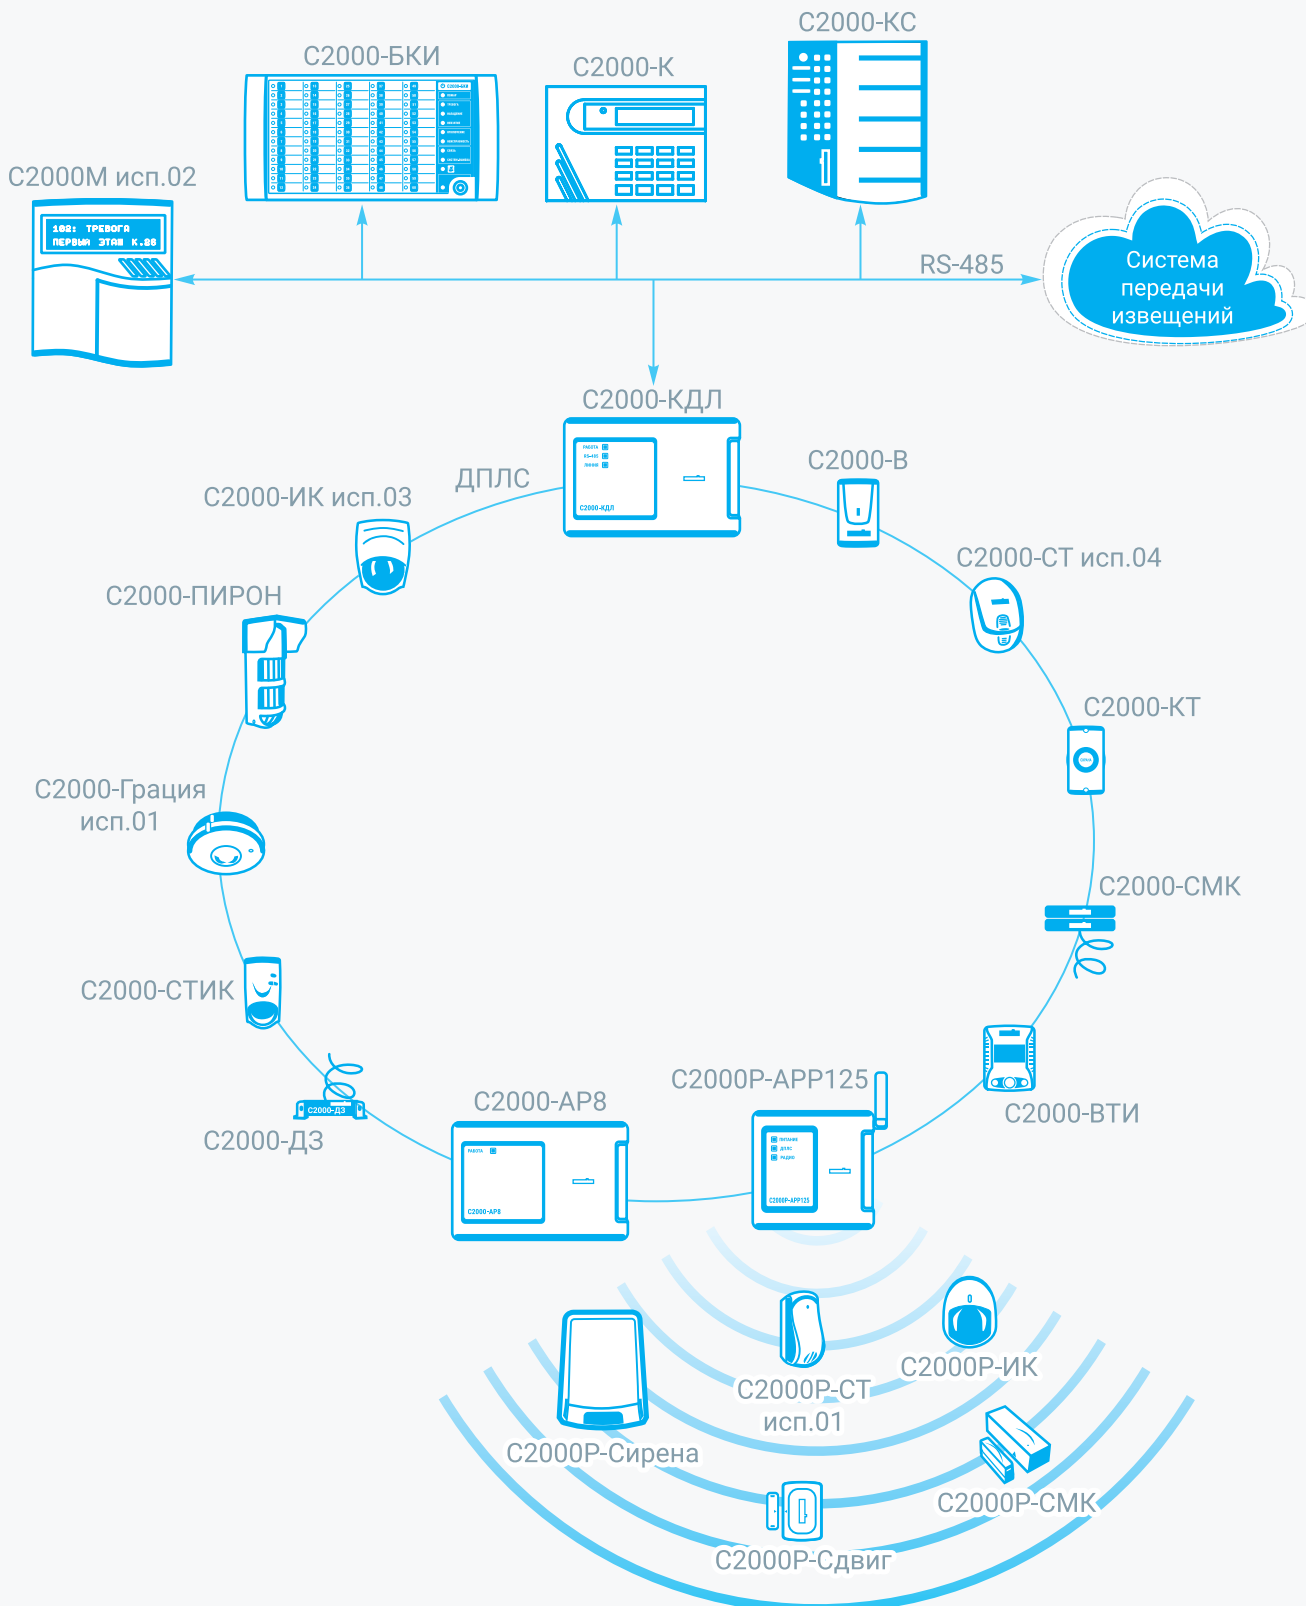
С2000-БКИ

С2000-К

С2000-КС

С2000М исп.02

102: ТРЕВОГА
ПЕРВЫЙ ЭТАЖ К.26

RS-485

Система передачи извещений

С2000-КДЛ

РАБОТА
RS-485
ЛИНИЯ

С2000-КДЛ

ДПЛС

С2000-В

С2000-ИК исп.03

С2000-СТ исп.04

С2000-ПИРОН

С2000-КТ

С2000-Грация исп.01

С2000-СМК

С2000-СТИК

С2000-ВТИ

С2000Р-АРР125

С2000-АР8

С2000-ДЗ

С2000-ДЗ

РАБОТА

С2000-АР8

ПИТАНИЕ
ДПЛС
РАДИО

С2000Р-АРР125

С2000Р-ИК

С2000Р-СТ исп.01

С2000Р-Сирена

С2000Р-СМК

С2000Р-Сдвиг